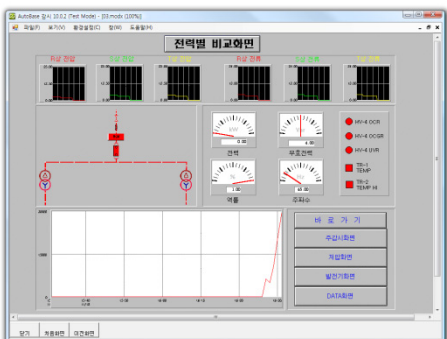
AutoBase 감시 10.0.2 (Test Mode) - [03.mdv (100%)]

파일(F) 보기(V) 환경설정(C) 창(W) 도움말(H)

전력별 비교화면

R상 전압 S상 전압 T상 전압 R상 전류 S상 전류 T상 전류

전력 무효전력

HV-4 OCR

HV-4 OCGR

HV-4 UVR

TR-1 TEMP

TR-2 TEMP H

역률 주파수

바 로 가 기

주감시화면

계량화면

발전기화면

DATA화면

닫기 처음화면 이전화면